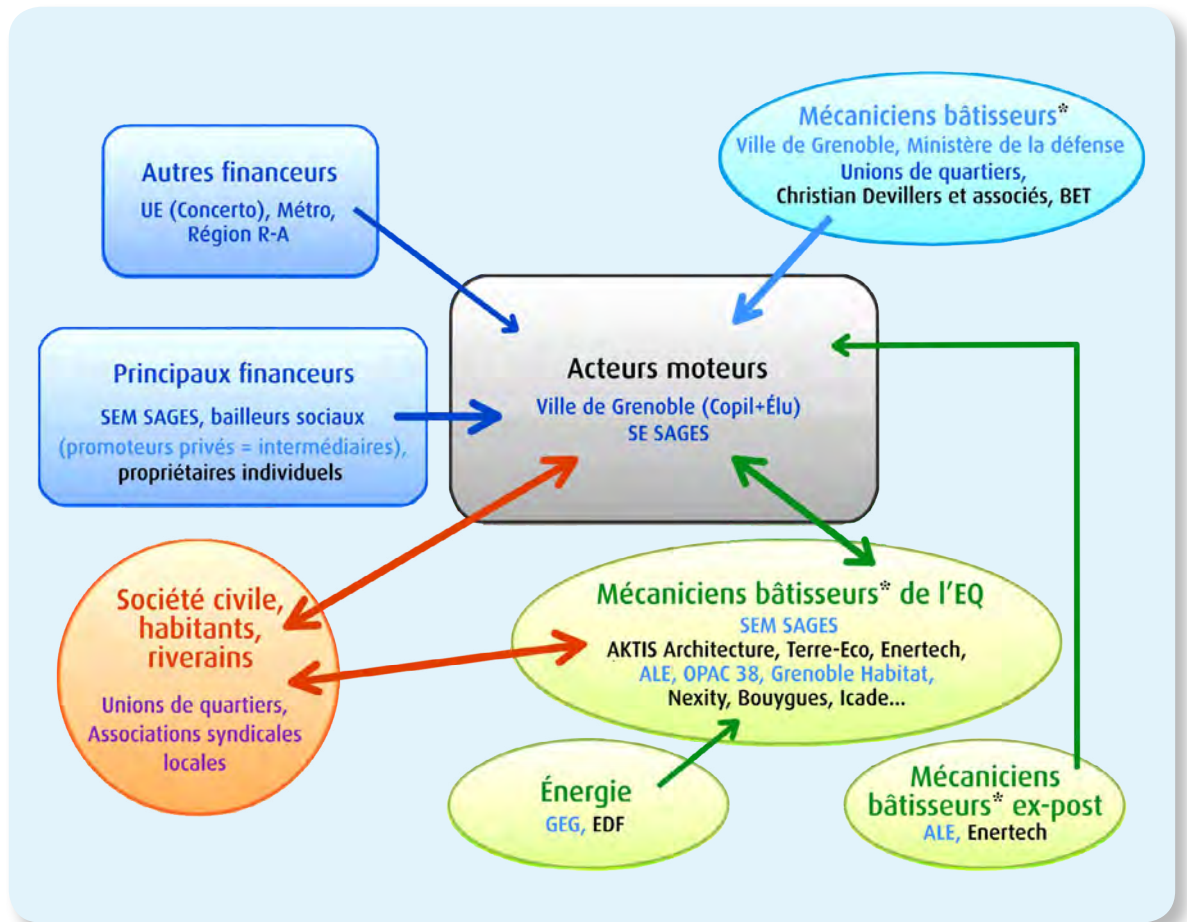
Autres financeurs
UE (Concerto), Métro, Région R-A

Mécaniciens bâtisseurs*
Ville de Grenoble, Ministère de la défense
Unions de quartiers,
Christian Devillers et associés, BET

Principaux financeurs
SEM SAGES, bailleurs sociaux (promoteurs privés = intermédiaires), propriétaires individuels

Acteurs moteurs
Ville de Grenoble (Copil+Élu)
SE SAGES

Société civile, habitants, riverains
Unions de quartiers, Associations syndicales locales

Mécaniciens bâtisseurs* de l'EQ
SEM SAGES
AKTIS Architecture, Terre-Eco, Enertech,
ALE, OPAC 38, Grenoble Habitat,
Nexity, Bouygues, Icade...

Énergie
GEG, EDF

Mécaniciens bâtisseurs* ex-post
ALE, Enertech